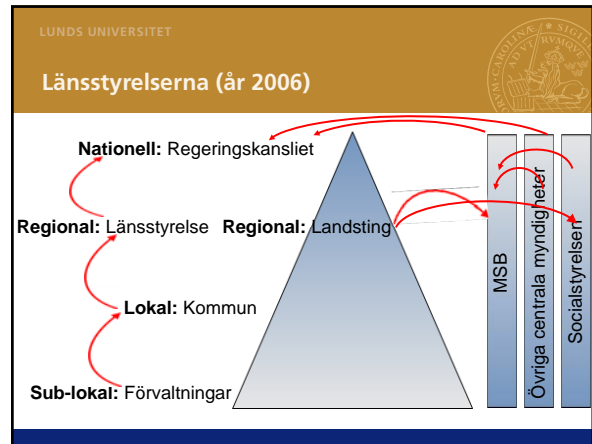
LUNDS UNIVERSITET

Länsstyrelserna (år 2006)

Nationell: Regeringskansliet

Regional: Länsstyrelse

Regional: Landsting

Lokal: Kommun

Sub-lokal: Förvaltningar

MSB

Övriga centrala myndigheter

Socialstyrelsen